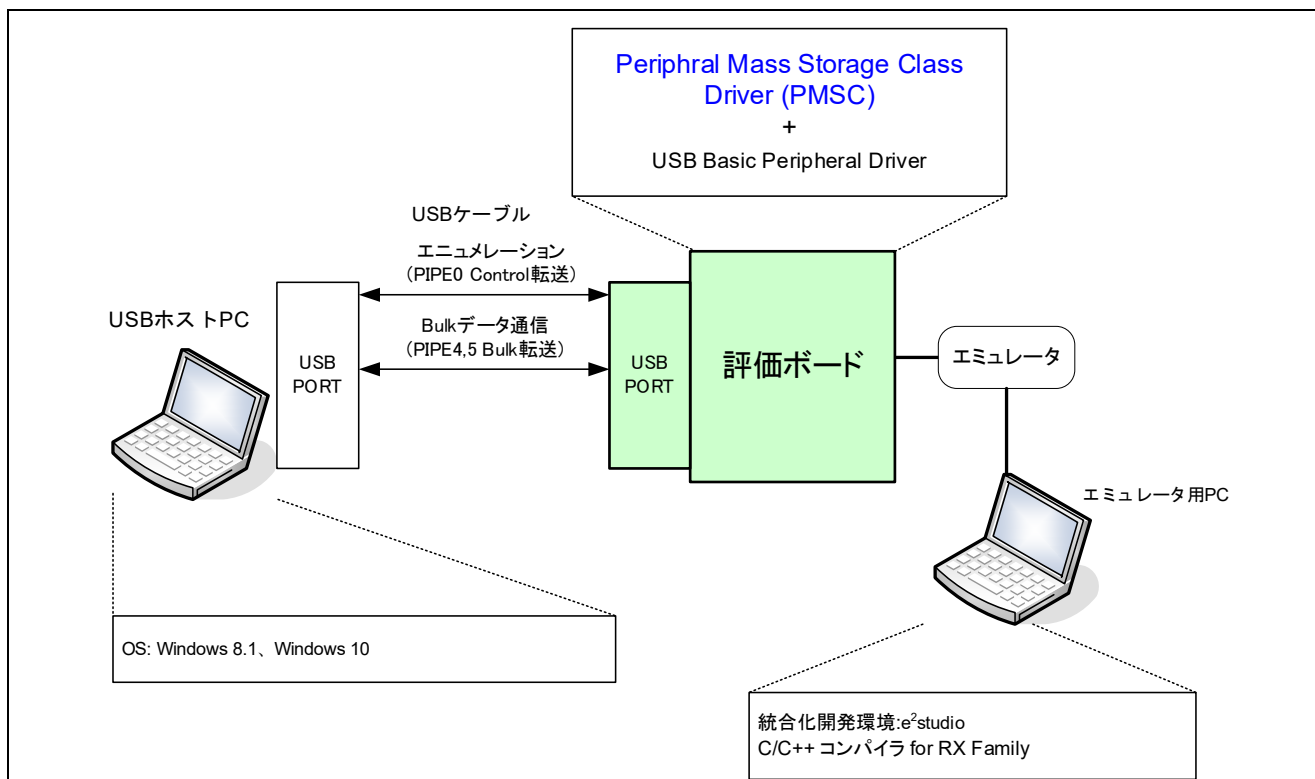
Periphral Mass Storage Class Driver (PMSC)
+
USB Basic Peripheral Driver

USBケーブル

エニュメレーション
（PIPE0 Control転送）

USBホストPC

Bulkデータ通信
（PIPE4,5 Bulk転送）

USB
PORT

USB
PORT

評価ボード

エミュレータ

エミュレータ用PC

OS: Windows 8.1、Windows 10

統合化開発環境:$e^2$studio
C/C++ コンパイラ for RX Family